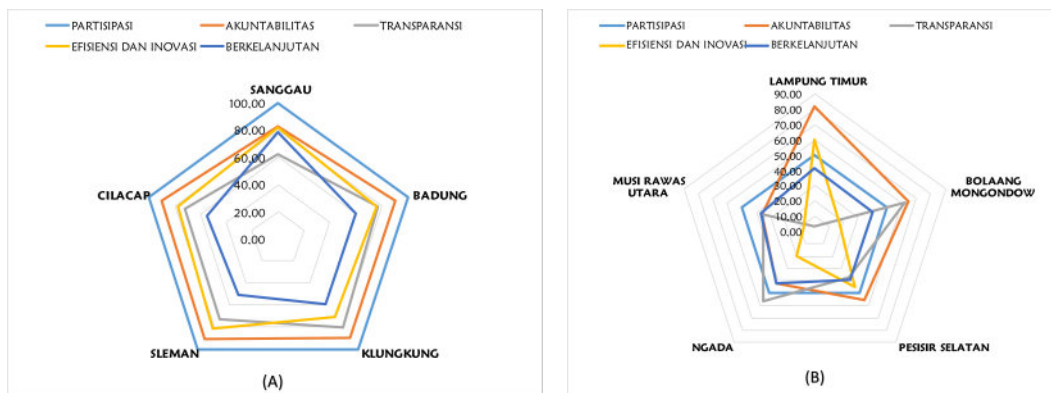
PARTISIPASI
AKUNTABILITAS
TRANSPARANSI
EFISIENSI DAN INOVASI
BERKELANJUTAN

SANGGAU
100.00
80.00
60.00
40.00
20.00
0.00
BADUNG
KLUNGKUNG
SLEMAN
CILACAP

(A)

PARTISIPASI
AKUNTABILITAS
TRANSPARANSI
EFISIENSI DAN INOVASI
BERKELANJUTAN

LAMPUNG TIMUR
90.00
80.00
70.00
60.00
50.00
40.00
30.00
20.00
10.00
0.00
BOLAANG MONGONDOW
PESISIR SELATAN
NGADA
MUSI RAWAS UTARA

(B)